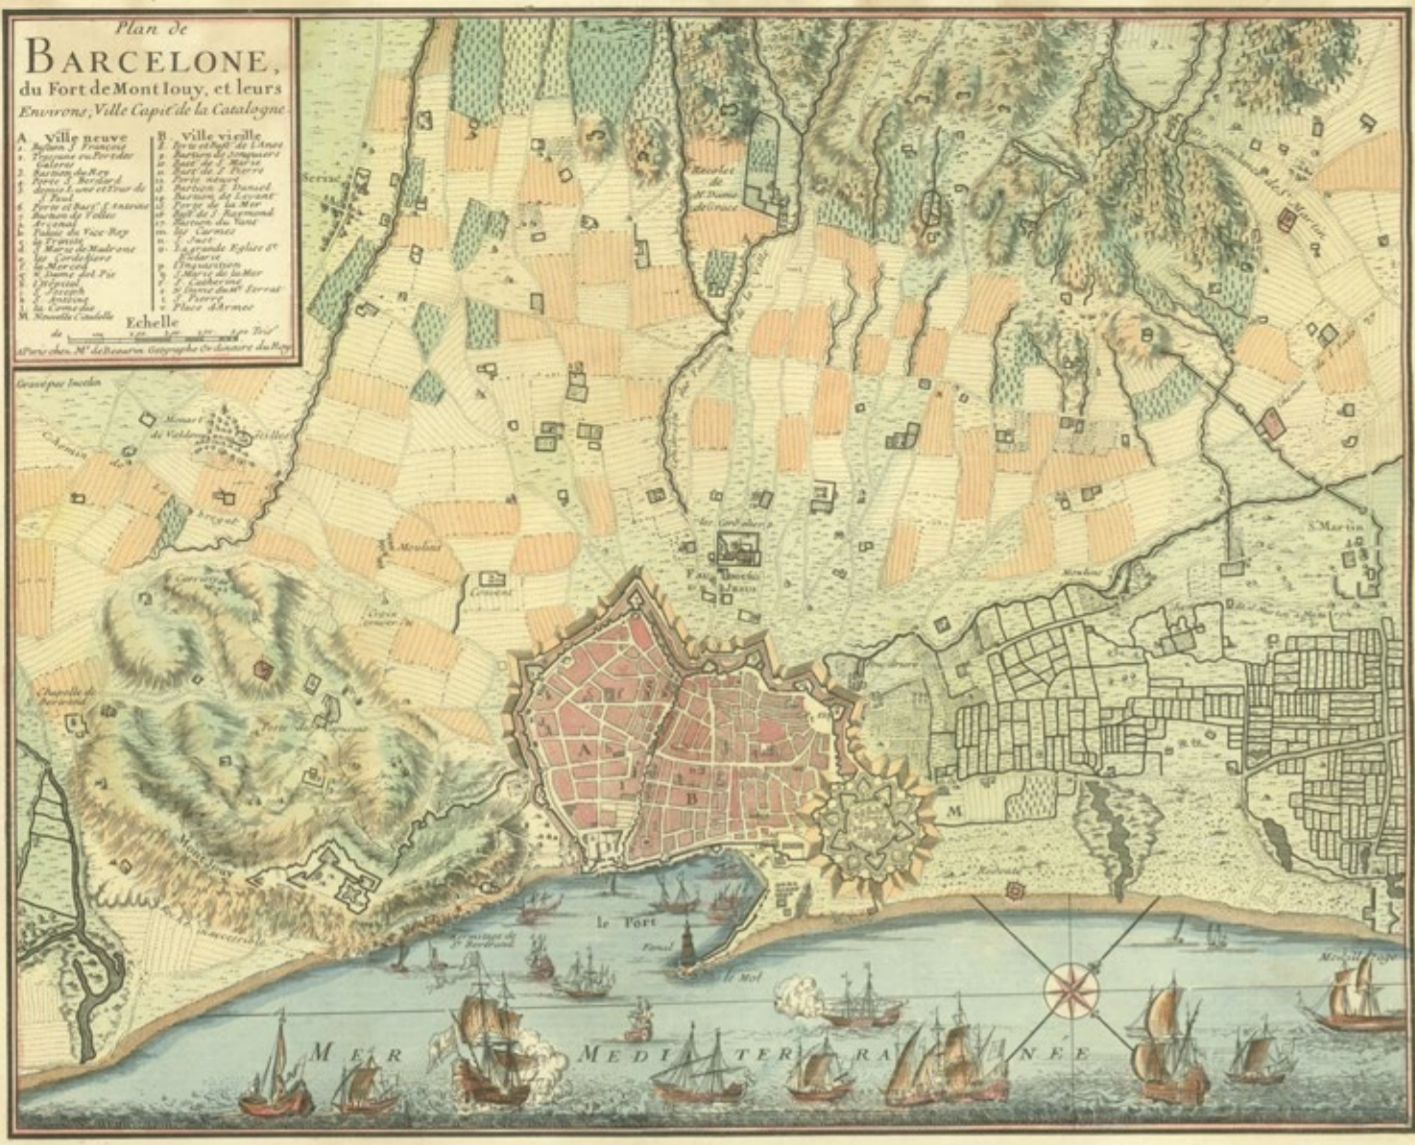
Plan de
BARCELONE,
du Fort de Mont Iouy, et leurs
Environs; Ville Capit. de la Catalogne

A Ville neuve
1. Bastion S. François
2. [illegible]
3. Bastion du Roy
4. Porte S. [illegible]
5. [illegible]
6. Porte et Bast. S. Antoine
7. Bastion de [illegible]
8. Arcenal
9. Palais du Vice Roy
10. la Trinité
11. N. Dame de Madrone
12. les Cordeliers
13. la Mercy
14. N. Dame del Pie
15. L'Hôpital
16. S. Joseph
17. S. Antoine
18. la Corne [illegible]
M. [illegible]

B Ville vieille
a. Porte et Bast. de l'Anes
b. Bastion de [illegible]
c. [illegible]
d. Bast. de S. Pierre
e. Porte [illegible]
f. Bastion S. Daniel
g. Bastion du Levant
h. Porte de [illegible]
i. Bast. de S. Raymond
k. Bastion du Vent
l. les Carmes
m. S. Just
n. la grande Eglise S.te Eulalie
o. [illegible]
p. S. Marie de la Mer
q. S. Catherine
r. N. Dame de M.t Serrat
s. S. Pierre
t. Place d'Armes

Echelle
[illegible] Tois.
A Paris chez M.r de Beaurain Geographe Ordinaire du Roy

Gravé par Inselin

Monast. de Valdonselles
Chemin de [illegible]
brugat
Moulins
Convent
Serise
Recolets de N. Dame de Grace
les Cordeliers
S. Martin
Moulins
Chapelle de S. Bertrand
Mont Iouy
le Port
Fanal
le Mol
Redoute
M
A
B
MER MEDITERRANEE